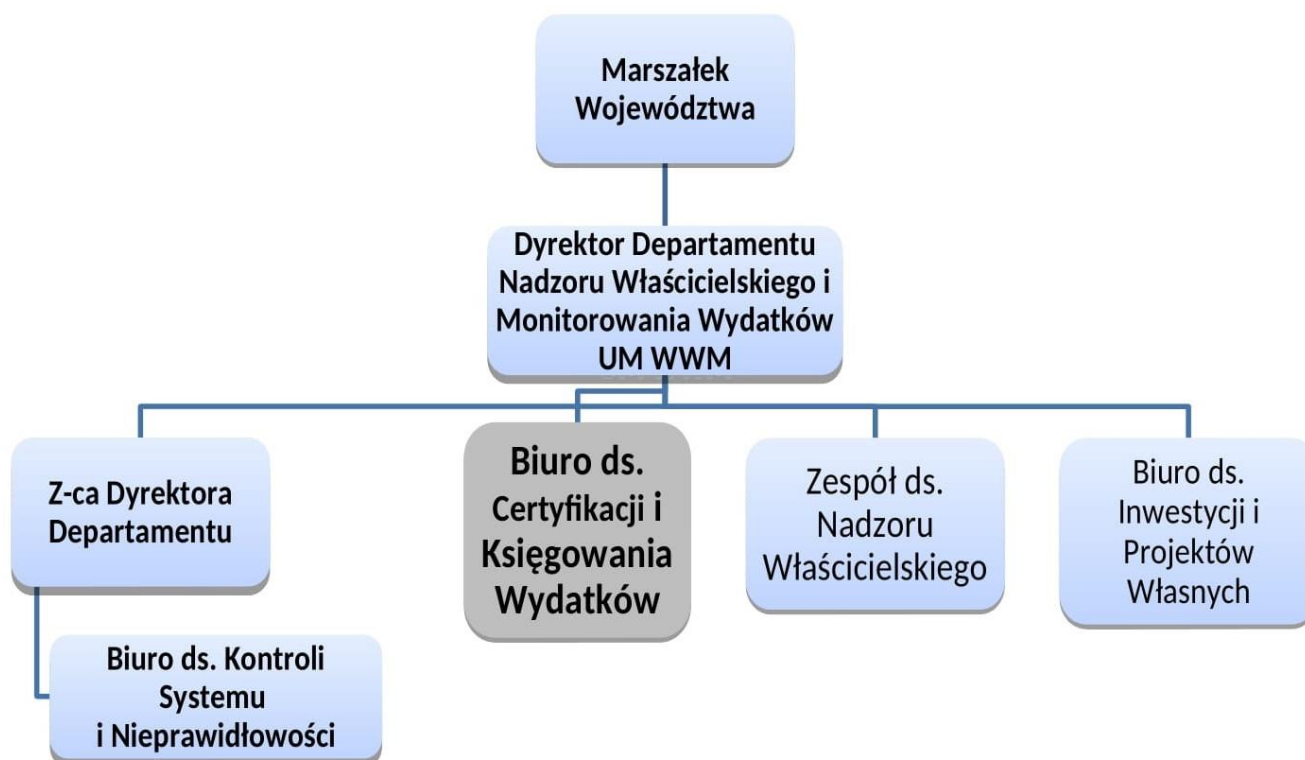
Marszałek Województwa

Dyrektor Departamentu Nadzoru Właścicielskiego i Monitorowania Wydatków UM WWM

Z-ca Dyrektora Departamentu

Biuro ds. Certyfikacji i Księgowania Wydatków

Zespół ds. Nadzoru Właścicielskiego

Biuro ds. Inwestycji i Projektów Własnych

Biuro ds. Kontroli Systemu i Nieprawidłowości